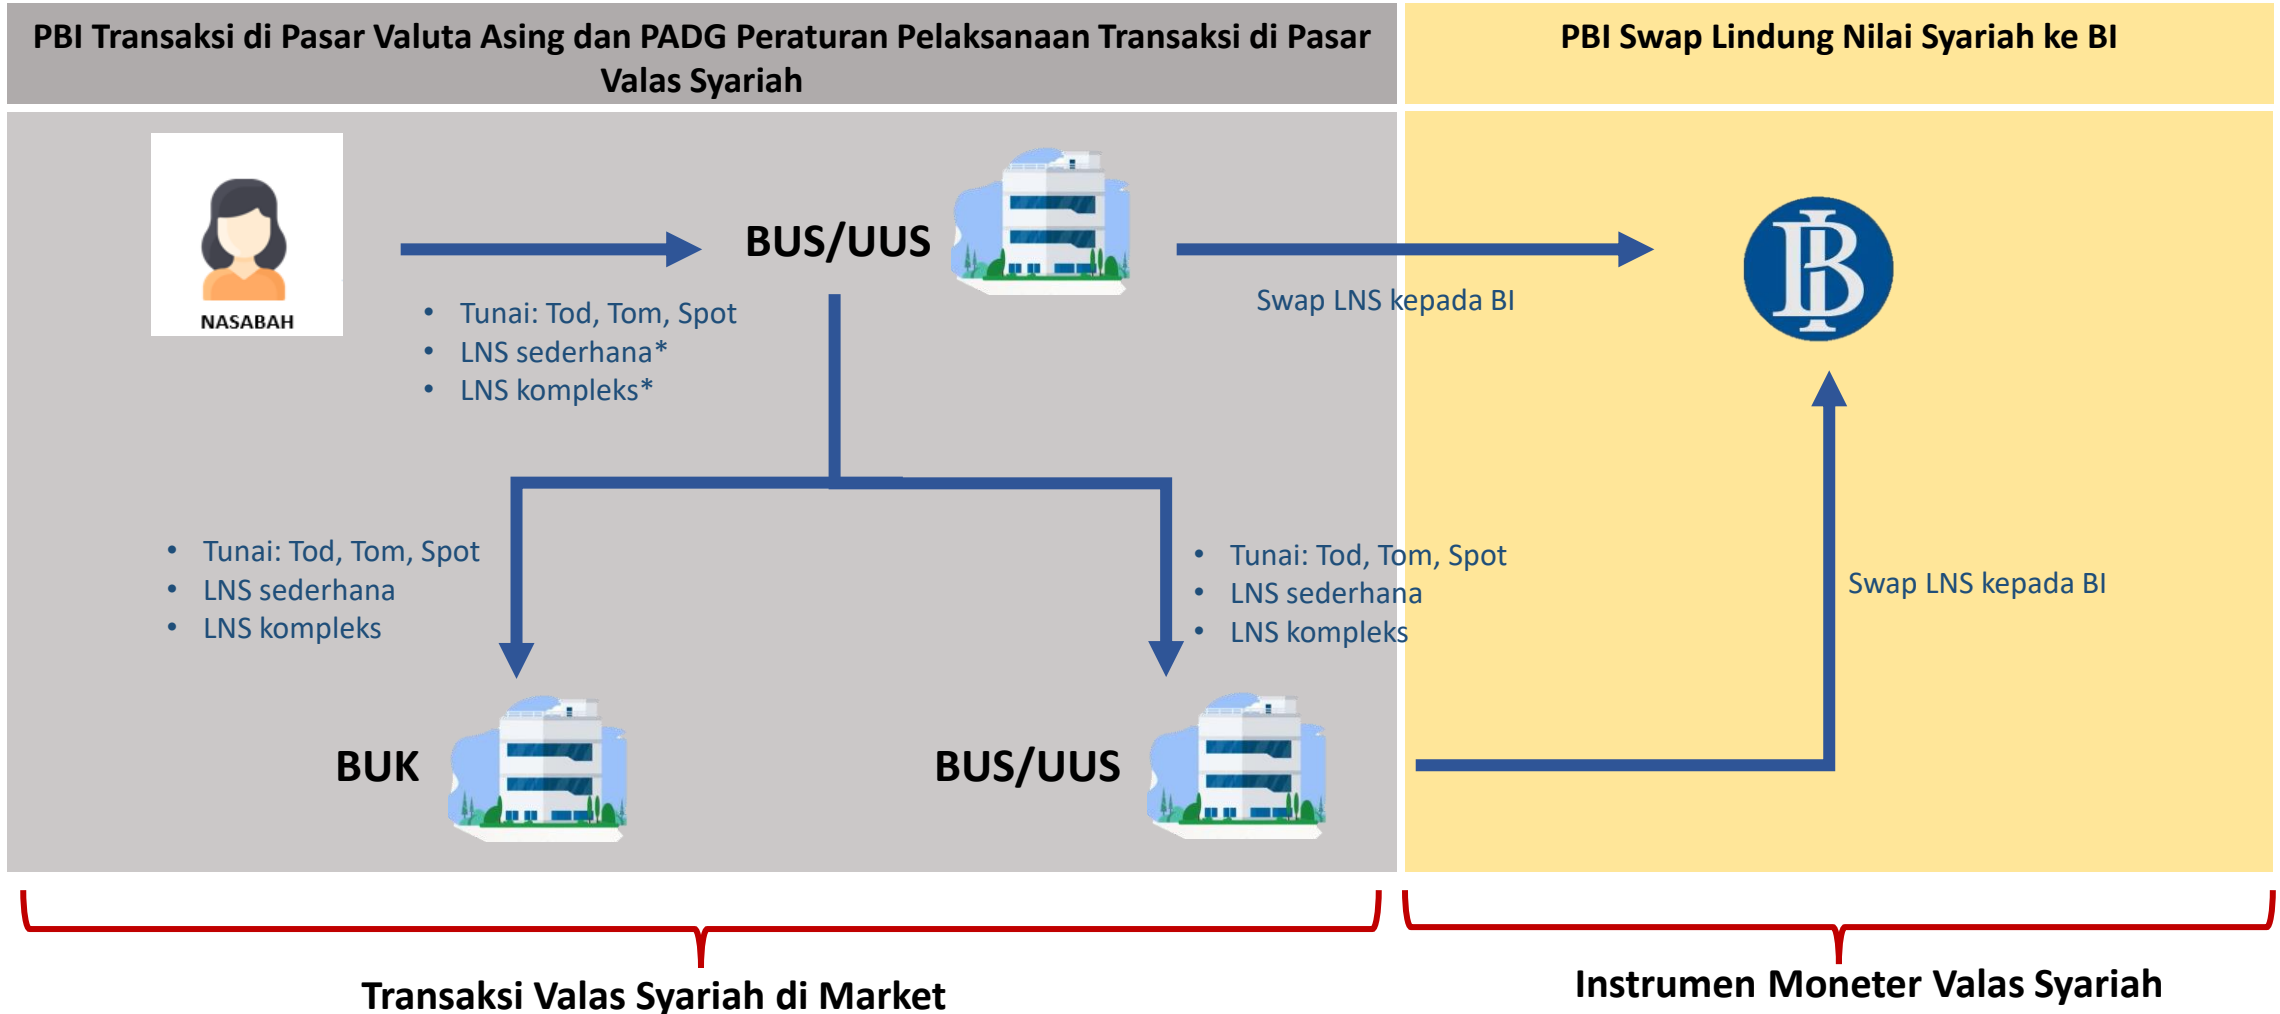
PBI Transaksi di Pasar Valuta Asing dan PADG Peraturan Pelaksanaan Transaksi di Pasar Valas Syariah

PBI Swap Lindung Nilai Syariah ke BI

NASABAH

BUS/UUS

- Tunai: Tod, Tom, Spot
- LNS sederhana*
- LNS kompleks*

Swap LNS kepada BI

BI

- Tunai: Tod, Tom, Spot
- LNS sederhana
- LNS kompleks

- Tunai: Tod, Tom, Spot
- LNS sederhana
- LNS kompleks

Swap LNS kepada BI

BUK

BUS/UUS

Transaksi Valas Syariah di Market

Instrumen Moneter Valas Syariah